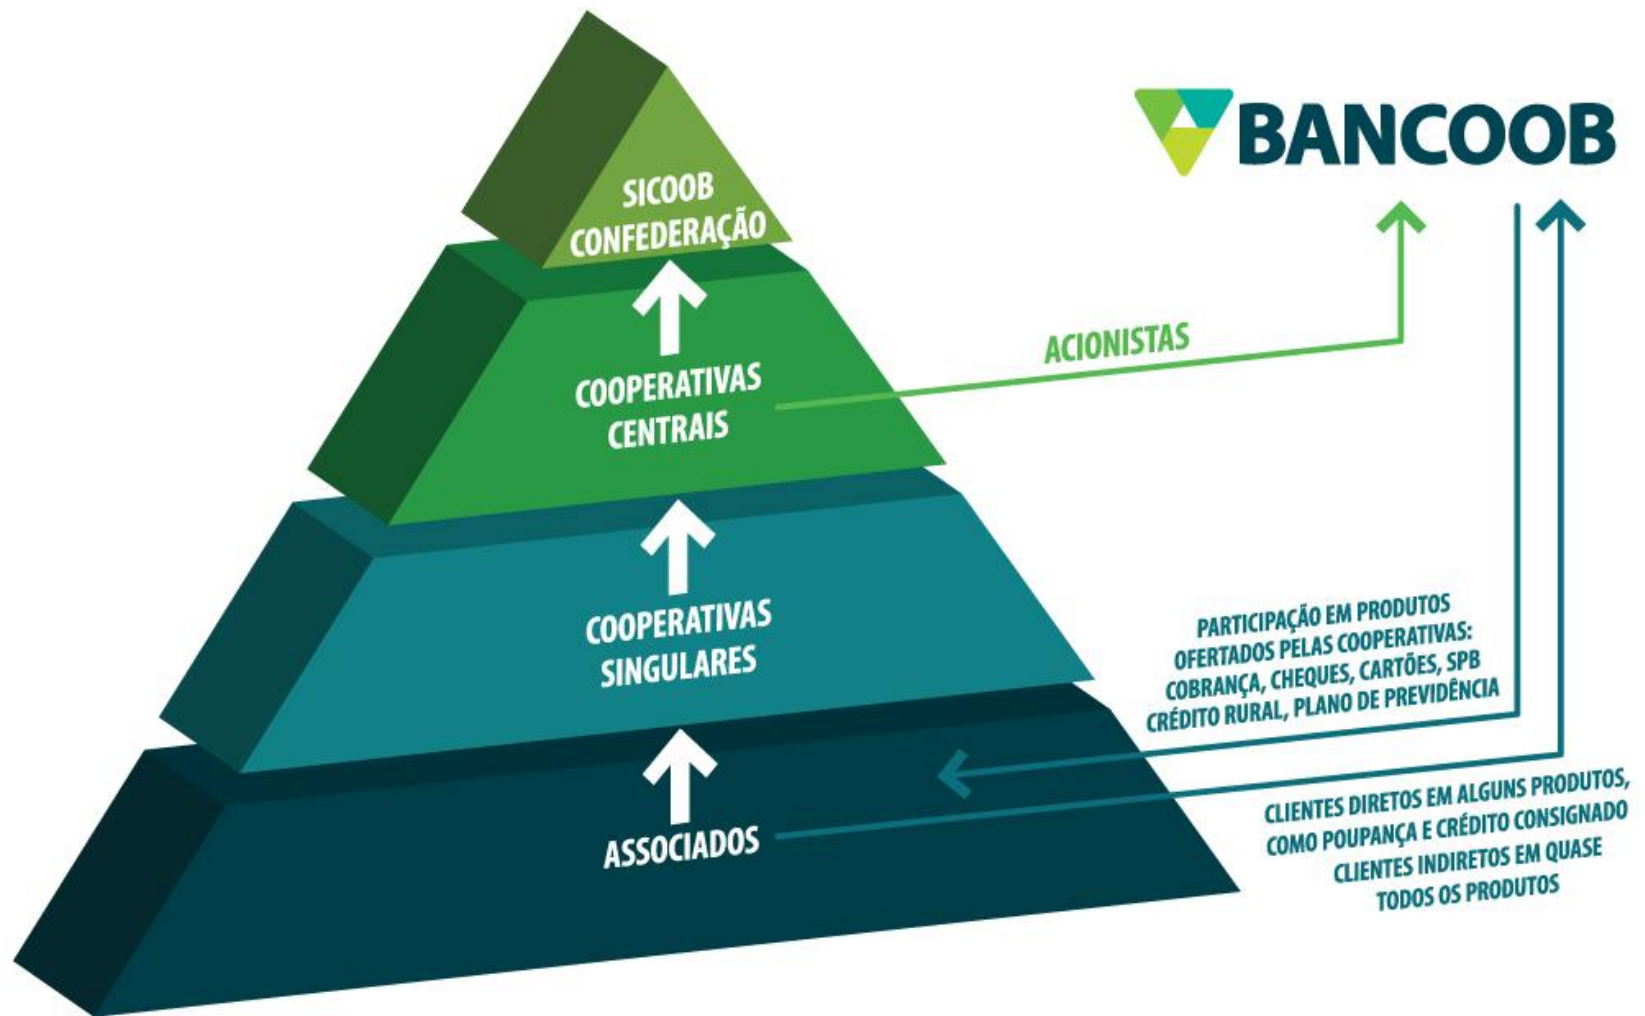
SICOOB CONFEDERAÇÃO

BANCOOB

ACIONISTAS

COOPERATIVAS CENTRAIS

COOPERATIVAS SINGULARES

PARTICIPAÇÃO EM PRODUTOS OFERTADOS PELAS COOPERATIVAS: COBRANÇA, CHEQUES, CARTÕES, SPB CRÉDITO RURAL, PLANO DE PREVIDÊNCIA

ASSOCIADOS

CLIENTES DIRETOS EM ALGUNS PRODUTOS, COMO POUPANÇA E CRÉDITO CONSIGNADO CLIENTES INDIRETOS EM QUASE TODOS OS PRODUTOS